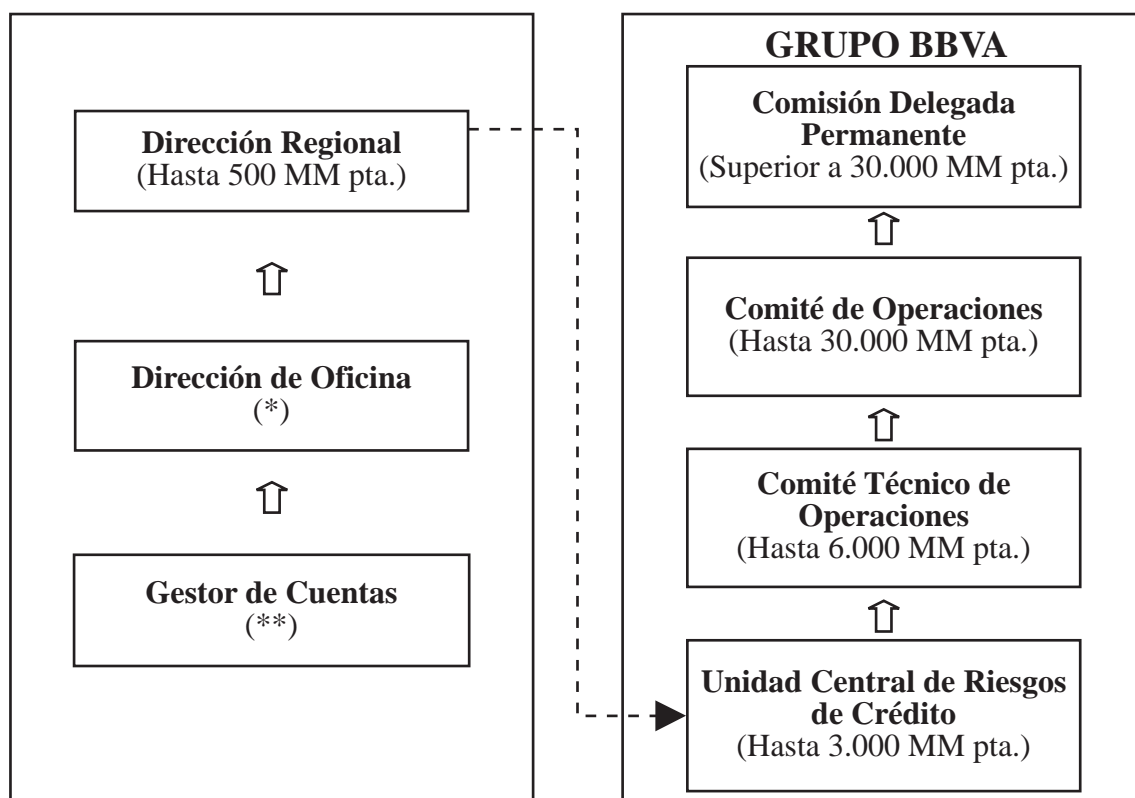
Dirección Regional
(Hasta 500 MM pta.)

Dirección de Oficina
(*)

Gestor de Cuentas
(**)

GRUPO BBVA

Comisión Delegada Permanente
(Superior a 30.000 MM pta.)

Comité de Operaciones
(Hasta 30.000 MM pta.)

Comité Técnico de Operaciones
(Hasta 6.000 MM pta.)

Unidad Central de Riesgos de Crédito
(Hasta 3.000 MM pta.)